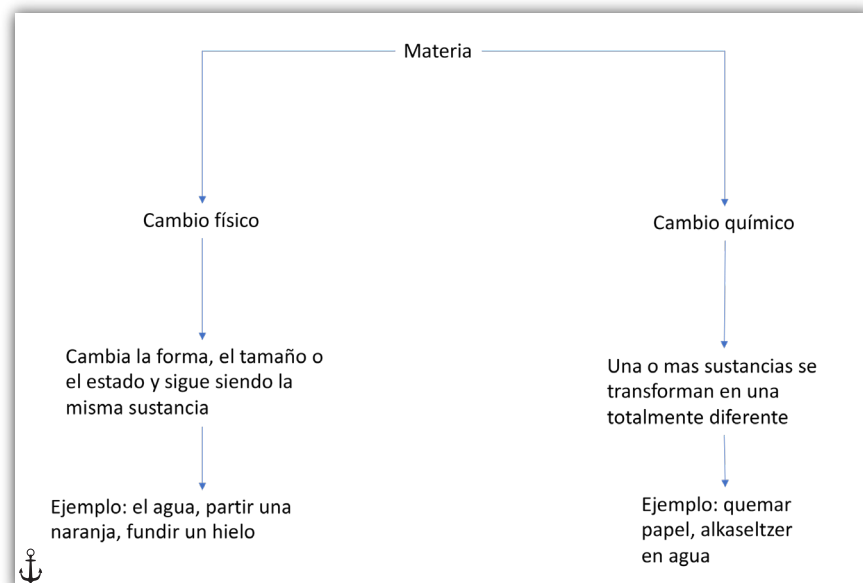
Materia

Cambio físico

Cambio químico

Cambia la forma, el tamaño o el estado y sigue siendo la misma sustancia

Ejemplo: el agua, partir una naranja, fundir un hielo

Una o mas sustancias se transforman en una totalmente diferente

Ejemplo: quemar papel, alkaseltzer en agua